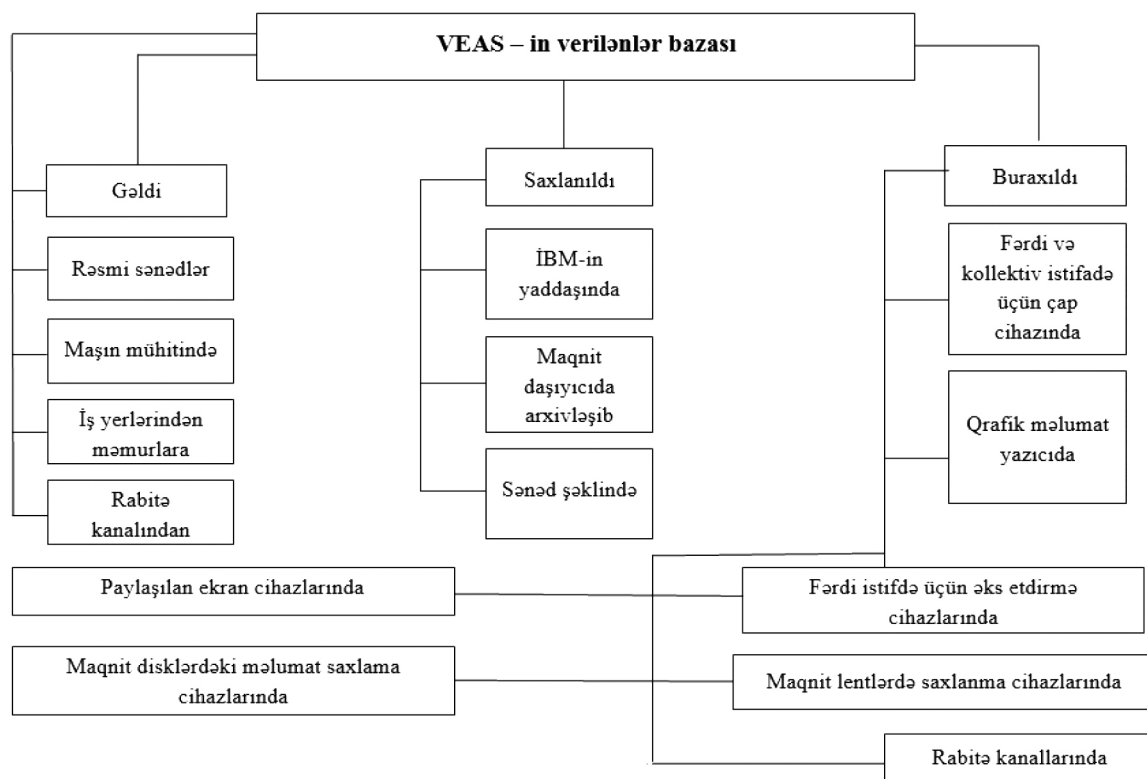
VEAS – in verilənlər bazası

Gəldi

Rəsmi sənədlər

Maşın mühitində

İş yerlərindən məmurlara

Rabitə kanalından

Saxlanıldı

İBM-in yaddaşında

Maqnit daşıyıcıda arxivləşib

Sənəd şəklində

Buraxıldı

Fərdi və kollektiv istifadə üçün çap cihazında

Qrafik məlumat yazıcıda

Paylaşılan ekran cihazlarında

Fərdi istifdə üçün əks etdirmə cihazlarında

Maqnit disklərdəki məlumat saxlama cihazlarında

Maqnit lentlərdə saxlanma cihazlarında

Rabitə kanallarında